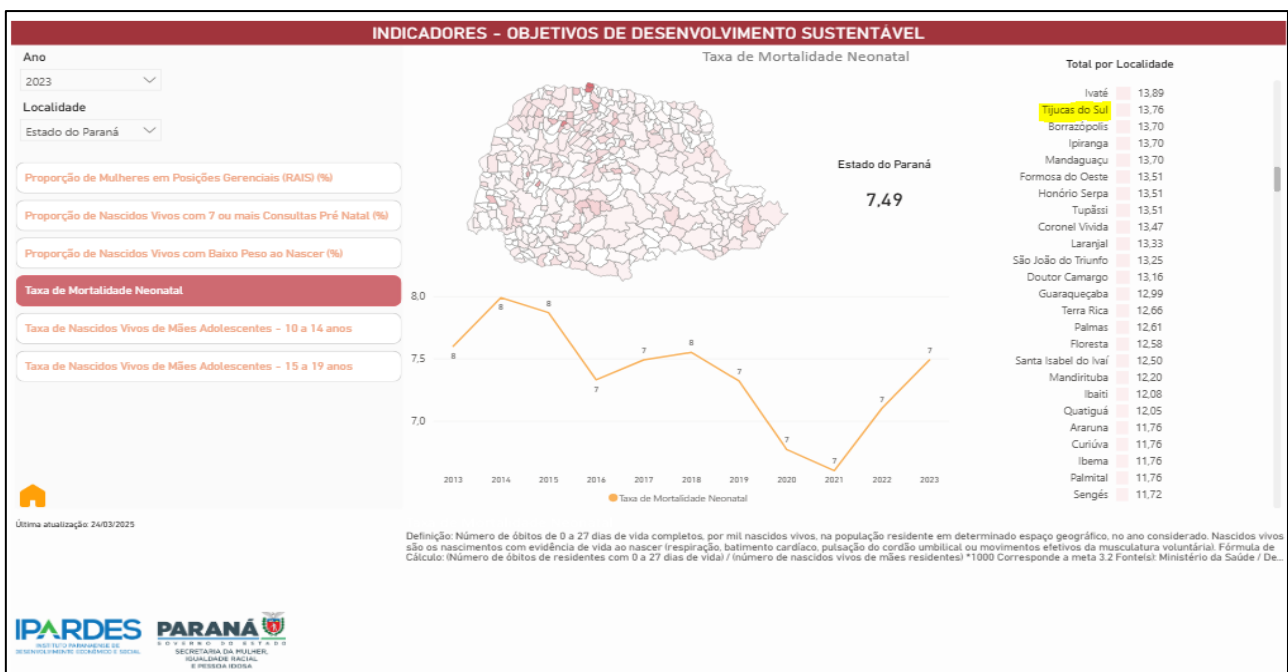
INDICADORES - OBJETIVOS DE DESENVOLVIMENTO SUSTENTÁVEL

Ano
2023

Localidade
Estado do Paraná

Proporção de Mulheres em Posições Gerenciais (RAIS) (%)

Proporção de Nascidos Vivos com 7 ou mais Consultas Pré Natal (%)

Proporção de Nascidos Vivos com Baixo Peso ao Nascer (%)

Taxa de Mortalidade Neonatal

Taxa de Nascidos Vivos de Mães Adolescentes - 10 a 14 anos

Taxa de Nascidos Vivos de Mães Adolescentes - 15 a 19 anos

Última atualização: 24/03/2025

Taxa de Mortalidade Neonatal

Estado do Paraná

7,49

8,0
7,5
7,0

8 8 8 7 7 8 7 7 7 7 7

2013 2014 2015 2016 2017 2018 2019 2020 2021 2022 2023

Taxa de Mortalidade Neonatal

Total por Localidade

| | |
|---|---|
| Ivaté | 13,89 |
| Tijucas do Sul | 13,76 |
| Borrazópolis | 13,70 |
| Ipiranga | 13,70 |
| Mandaguaçu | 13,70 |
| Formosa do Oeste | 13,51 |
| Honório Serpa | 13,51 |
| Tupãssi | 13,51 |
| Coronel Vivida | 13,47 |
| Laranjal | 13,33 |
| São João do Triunfo | 13,25 |
| Doutor Camargo | 13,16 |
| Guaraqueçaba | 12,99 |
| Terra Rica | 12,66 |
| Palmas | 12,61 |
| Floresta | 12,58 |
| Santa Isabel do Ivaí | 12,50 |
| Mandirituba | 12,20 |
| Ibaiti | 12,08 |
| Quatiguá | 12,05 |
| Araruna | 11,76 |
| Curiúva | 11,76 |
| Ibema | 11,76 |
| Palmital | 11,76 |
| Sengés | 11,72 |

Definição: Número de óbitos de 0 a 27 dias de vida completos, por mil nascidos vivos, na população residente em determinado espaço geográfico, no ano considerado. Nascidos vivos são os nascimentos com evidência de vida ao nascer (respiração, batimento cardíaco, pulsação do cordão umbilical ou movimentos efetivos da musculatura voluntária). Fórmula de Cálculo: (Número de óbitos de residentes com 0 a 27 dias de vida) / (número de nascidos vivos de mães residentes) *1000 Corresponde a meta 3.2 Fonte(s): Ministério da Saúde / De...

IPARDES
INSTITUTO PARANAENSE DE DESENVOLVIMENTO ECONÔMICO E SOCIAL

PARANÁ
GOVERNO DO ESTADO
SECRETARIA DA MULHER, IGUALDADE RACIAL E PESSOA IDOSA